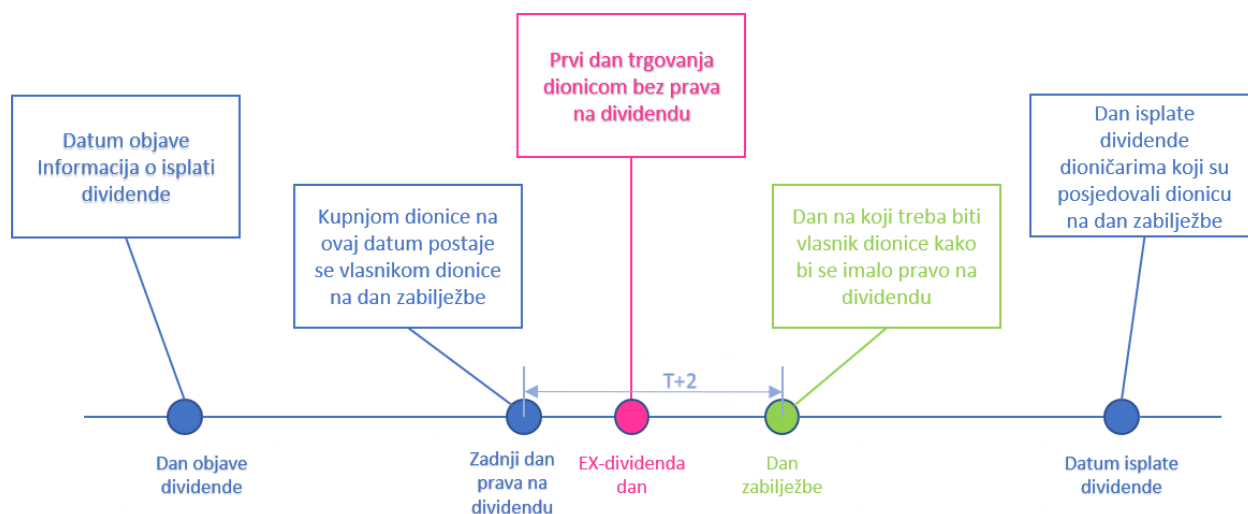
Prvi dan trgovanja dionicom bez prava na dividendu

Datum objave Informacija o isplati dividende

Kupnjom dionice na ovaj datum postaje se vlasnikom dionice na dan zabilježbe

Dan na koji treba biti vlasnik dionice kako bi se imalo pravo na dividendu

Dan isplate dividende dioničarima koji su posjedovali dionicu na dan zabilježbe

T+2

Dan objave dividende

Zadnji dan prava na dividendu

EX-dividenda dan

Dan zabilježbe

Datum isplate dividende